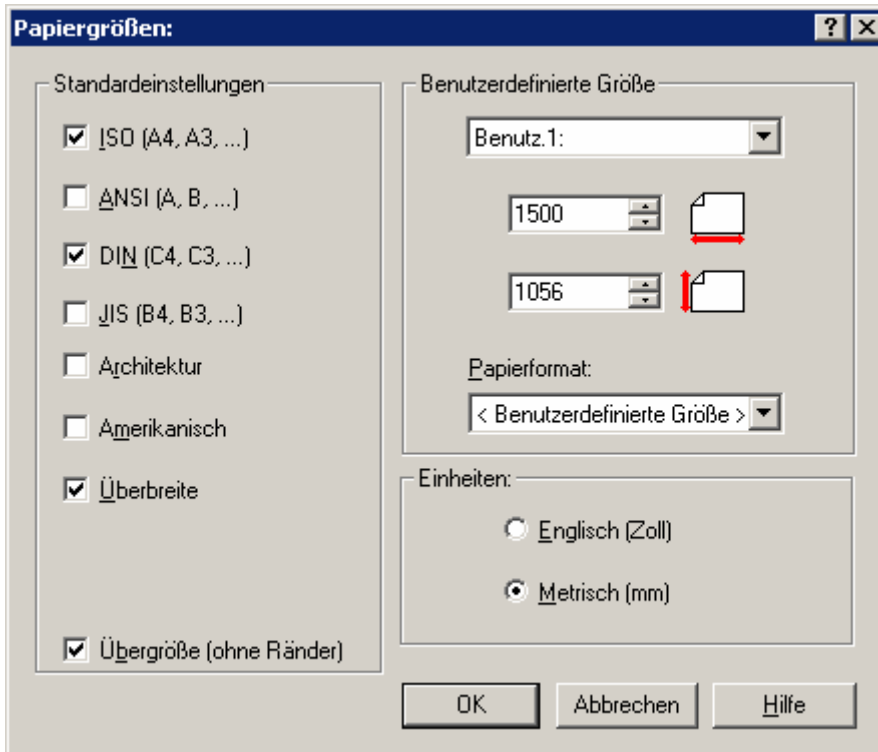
Papiergrößen:

?
X

Standardeinstellungen

ISO (A4, A3, ...)

ANSI (A, B, ...)

DIN (C4, C3, ...)

JIS (B4, B3, ...)

Architektur

Amerikanisch

Überbreite

Übergröße (ohne Ränder)

Benutzerdefinierte Größe

Benutz.1:

1500

1056

Papierformat:

< Benutzerdefinierte Größe >

Einheiten:

Englisch (Zoll)

Metrisch (mm)

OK

Abbrechen

Hilfe